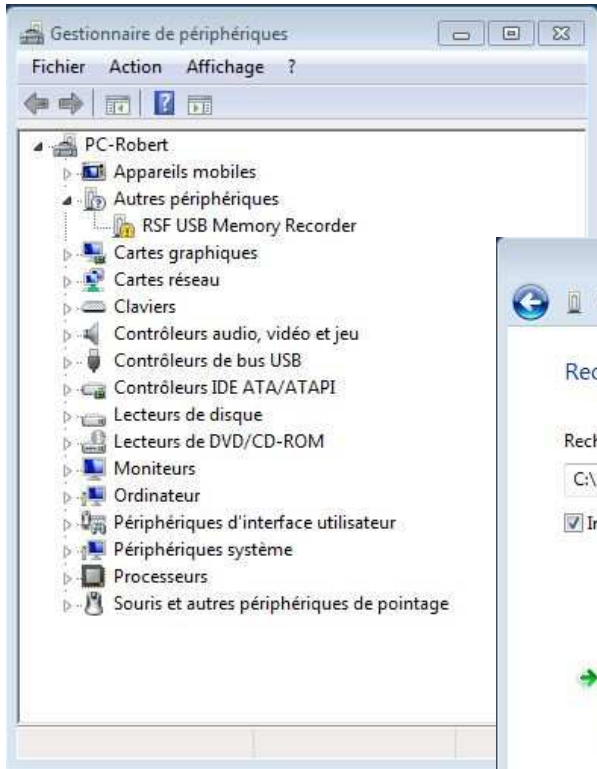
Gestionnaire de périphériques

Fichier Action Affichage ?

PC-Robert
Appareils mobiles
Autres périphériques
RSF USB Memory Recorder
Cartes graphiques
Cartes réseau
Claviers
Contrôleurs audio, vidéo et jeu
Contrôleurs de bus USB
Contrôleurs IDE ATA/ATAPI
Lecteurs de disque
Lecteurs de DVD/CD-ROM
Moniteurs
Ordinateur
Périphériques d'interface utilisateur
Périphériques système
Processeurs
Souris et autres périphériques de pointage

Rec

Rech
C:\
I